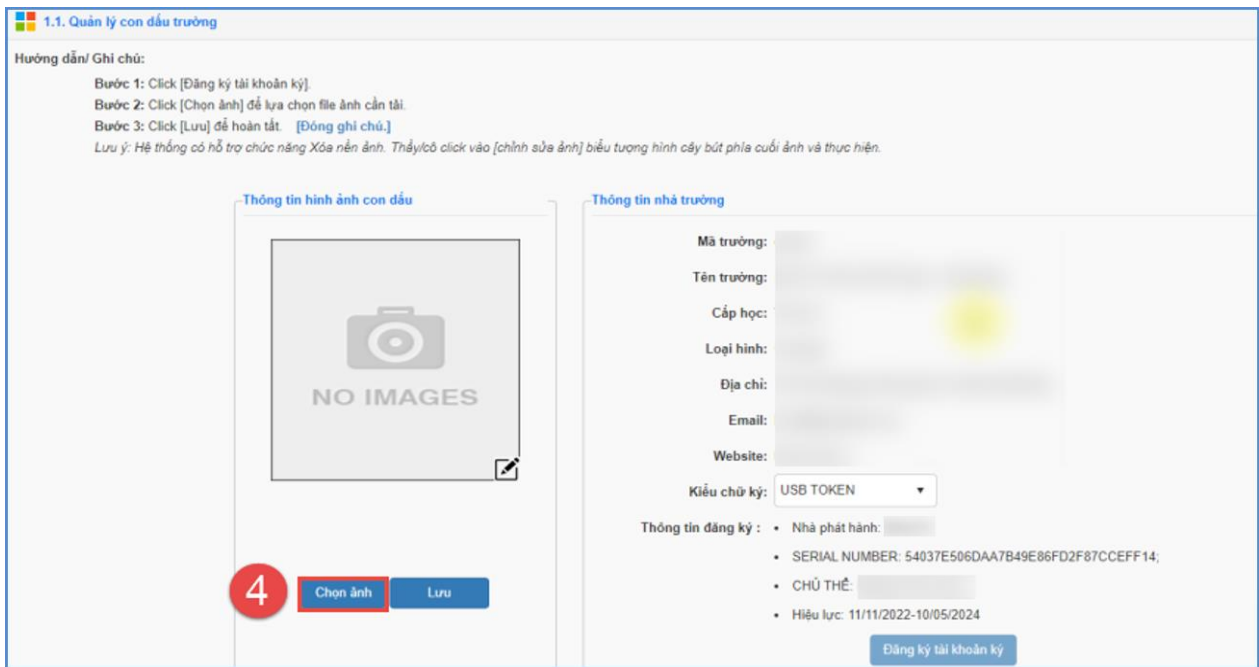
1.1. Quản lý con dấu trường

Hướng dẫn/ Ghi chú:

Bước 1: Click [Đăng ký tài khoản ký].

Bước 2: Click [Chọn ảnh] để lựa chọn file ảnh cần tải.

Bước 3: Click [Lưu] để hoàn tất. [Đóng ghi chú.]

Lưu ý: Hệ thống có hỗ trợ chức năng Xóa nền ảnh. Thầy/cô click vào [chỉnh sửa ảnh] biểu tượng hình cây bút phía cuối ảnh và thực hiện.

Thông tin hình ảnh con dấu

NO IMAGES

4

Chọn ảnh

Lưu

Thông tin nhà trường

Mã trường: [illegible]

Tên trường: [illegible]

Cấp học: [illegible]

Loại hình: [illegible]

Địa chỉ: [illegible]

Email: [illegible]

Website: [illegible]

Kiểu chữ ký: USB TOKEN

Thông tin đăng ký :
- Nhà phát hành: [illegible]
- SERIAL NUMBER: 54037E506DAA7B49E86FD2F87CCEFF14;
- CHỦ THỂ: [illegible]
- Hiệu lực: 11/11/2022-10/05/2024

Đăng ký tài khoản ký